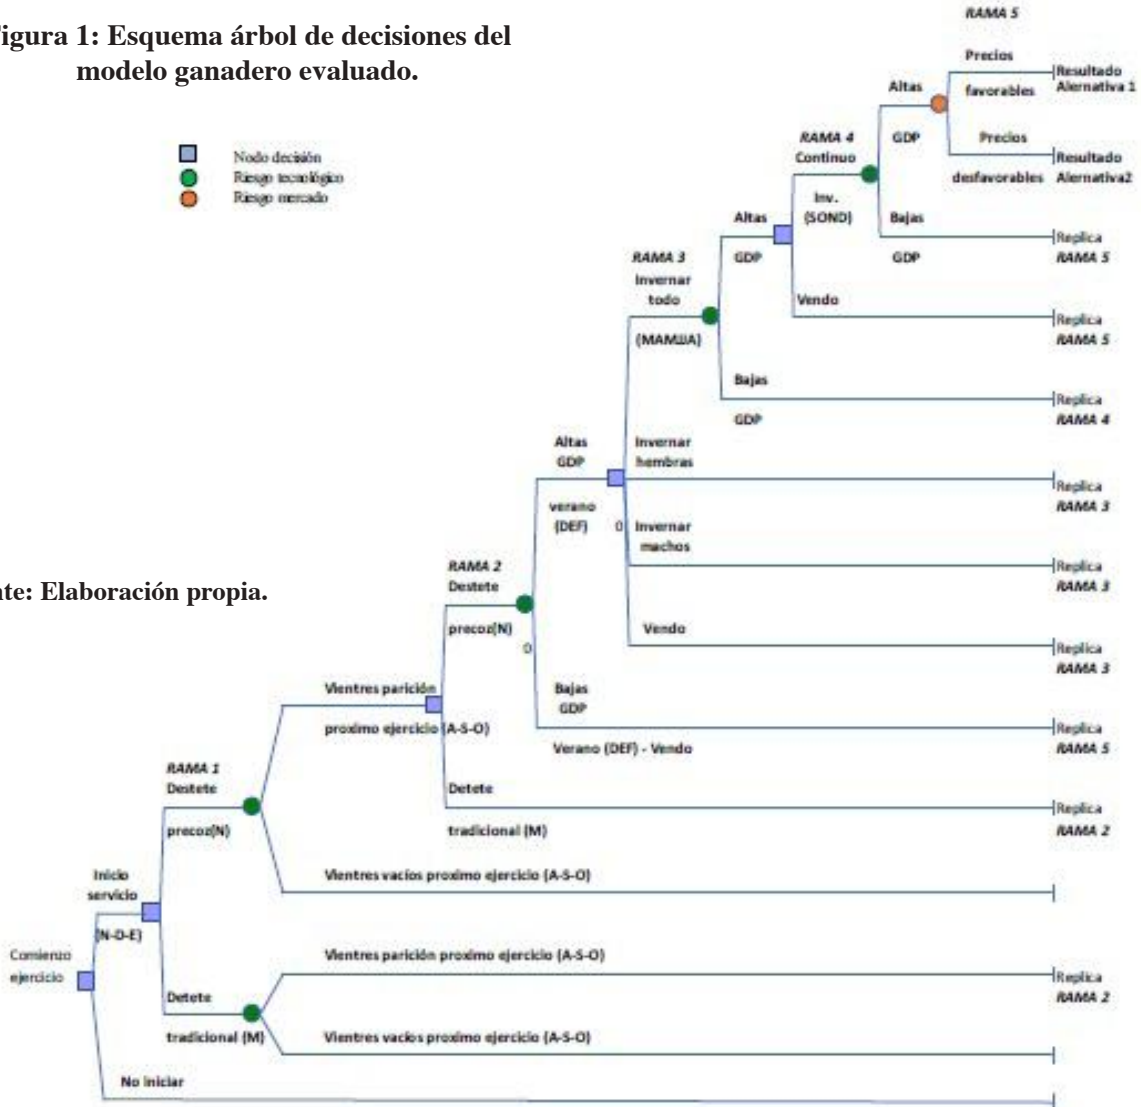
igura 1: Esquema árbol de decisiones del modelo ganadero evaluado.

Nodo decisión
Riesgo tecnológico
Riesgo mercado

nte: Elaboración propia.

RAMA 5
Precios favorables
Resultado Alernativa 1
Altas GDP
Precios desfavorables
Resultado Alernativa2
RAMA 4 Continuo
Inv. (SOND)
Bajas GDP
Replica RAMA 5
Altas GDP
Vendo
Replica RAMA 5
RAMA 3 Invernar todo (MAMJJA)
Bajas GDP
Replica RAMA 4
Altas GDP
Invernar hembras
Replica RAMA 3
verano (DEF)
0
Invernar machos
Replica RAMA 3
RAMA 2 Destete precoz(N)
Vendo
Replica RAMA 3
0
Bajas GDP
Replica RAMA 5
Verano (DEF) - Vendo
Vientres parición proximo ejercicio (A-S-O)
RAMA 1 Destete precoz(N)
Detete tradicional (M)
Replica RAMA 2
Vientres vacios proximo ejercicio (A-S-O)
Inicio servicio (N-D-E)
Comienzo ejercicio
Vientres parición proximo ejercicio (A-S-O)
Replica RAMA 2
Detete tradicional (M)
Vientres vacios proximo ejercicio (A-S-O)
No iniciar